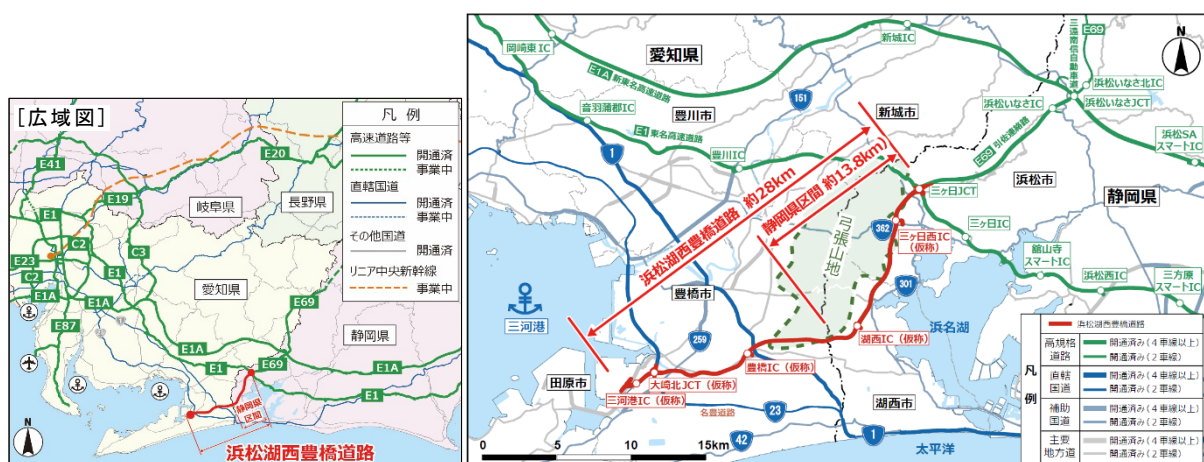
[広域図]

凡 例
高速道路等
開通済
事業中
直轄国道
開通済
事業中
その他国道
開通済
リニア中央新幹線
事業中

E41
E20
E19
C2
E1
C3
岐阜県
長野県
E23
C2
E1A
E1A
E1
愛知県
E87
E69
E1A
静岡県
E1A
E1
E69
E1
静岡県区間
浜松湖西豊橋道路
N

愛知県
岡崎東IC
E1A 新東名高速道路
音羽蒲郡IC
E1 東名高速道路
豊川市
151
1
豊川IC
新城IC
新城市
三遠南信自動車道
E69
浜松いなさ北IC
浜松いなさIC
浜松いなさJCT
E69 引佐連絡路
浜松SA スマートIC
浜松市
静岡県
三ヶ日JCT
三ヶ日IC
362
三ヶ日西IC（仮称）
弓張山地
浜松湖西豊橋道路 約28km
静岡県区間 約13.8km
三河港
豊橋市
259
301
館山寺スマートIC
浜松西IC
三方原スマートIC
浜名湖
湖西IC（仮称）
豊橋IC（仮称）
大崎北JCT（仮称）
田原市
三河港IC（仮称）
名豊道路
23
42
1
湖西市
太平洋
0 5 10 15km
N

浜松湖西豊橋道路
凡例
高規格道路
開通済み（4車線以上）
開通済み（2車線）
直轄国道
開通済み（4車線以上）
開通済み（2車線）
補助国道
開通済み（4車線以上）
開通済み（2車線）
主要地方道
開通済み（4車線以上）
開通済み（2車線）